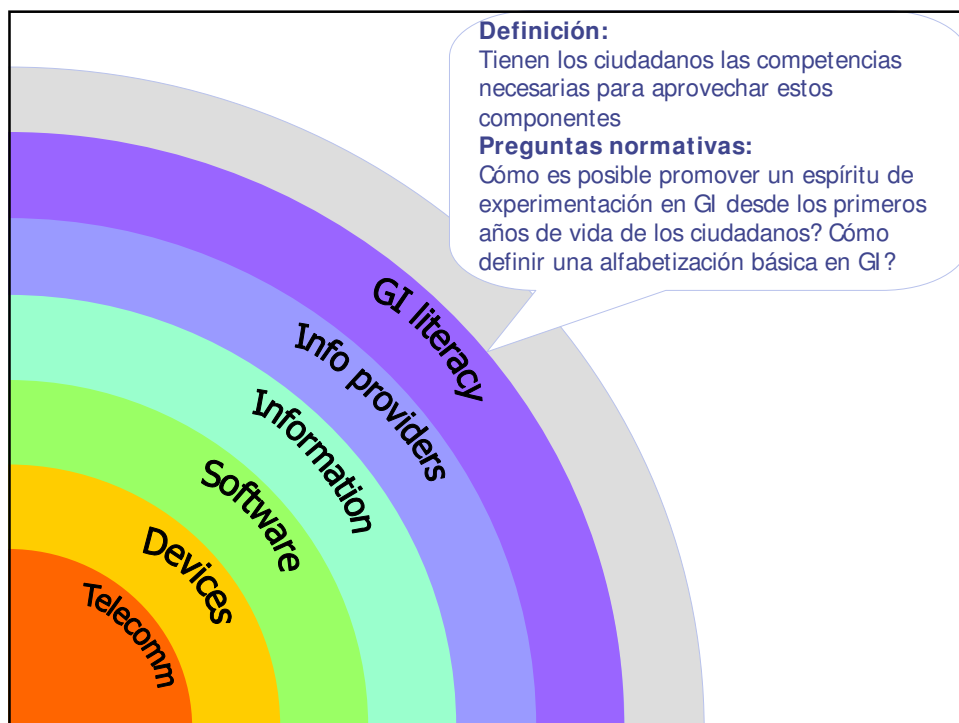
**Definición:**
Tienen los ciudadanos las competencias necesarias para aprovechar estos componentes
**Preguntas normativas:**
Cómo es posible promover un espíritu de experimentación en GI desde los primeros años de vida de los ciudadanos? Cómo definir una alfabetización básica en GI?

GI literacy
Info providers
Information
Software
Devices
Telecomm